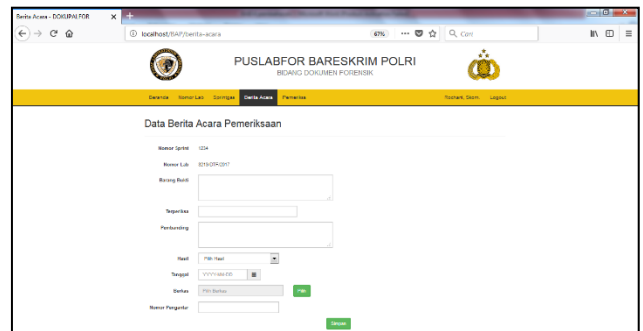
Berita Acara - DOKUPALFOR ×
+
localhost/BAP/berita-acara
67%
Cari

PUSLABFOR BARESKRIM POLRI
BIDANG DOKUMEN FORENSIK

Beranda Nomor Lab Sprinlga Berita Acara Pemeriksa
Rizmart, Skom. Logout

Data Berita Acara Pemeriksaan

Nomor Sprint 1234
Nomor Lab 8219-DTF-2017
Barang Bukti
Terperiksa
Pembanding
Hasil Pilih Hasil
Tanggal YYYY-MM-DD
Berkas Pilih Berkas Pilih
Nomor Pengantar
Simpan